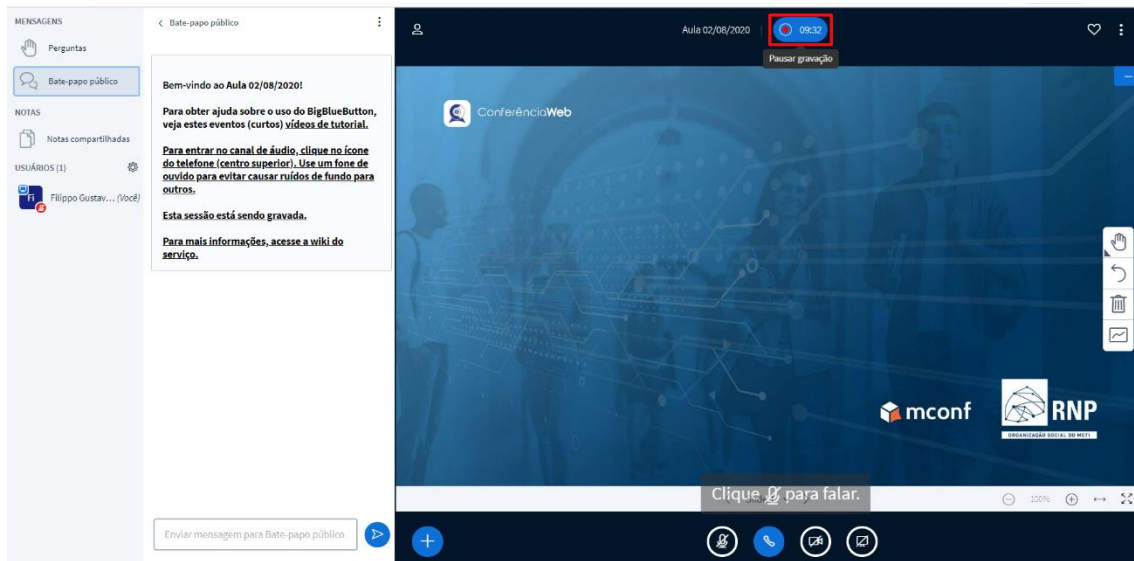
MENSAGENS

Perguntas

Bate-papo público

NOTAS

Notas compartilhadas

USUÁRIOS (1)

Fi Filippo Gustav... (Você)

< Bate-papo público

Bem-vindo ao Aula 02/08/2020!

Para obter ajuda sobre o uso do BigBlueButton, veja estes eventos (curtos) vídeos de tutorial.

Para entrar no canal de áudio, clique no ícone do telefone (centro superior). Use um fone de ouvido para evitar causar ruídos de fundo para outros.

Esta sessão está sendo gravada.

Para mais informações, acesse a wiki do serviço.

Enviar mensagem para Bate-papo público

Aula 02/08/2020

09:32

Pausar gravação

ConferênciaWeb

mconf

RNP

ORGANIZAÇÃO SOCIAL DO MCTI

Clique para falar.

100%